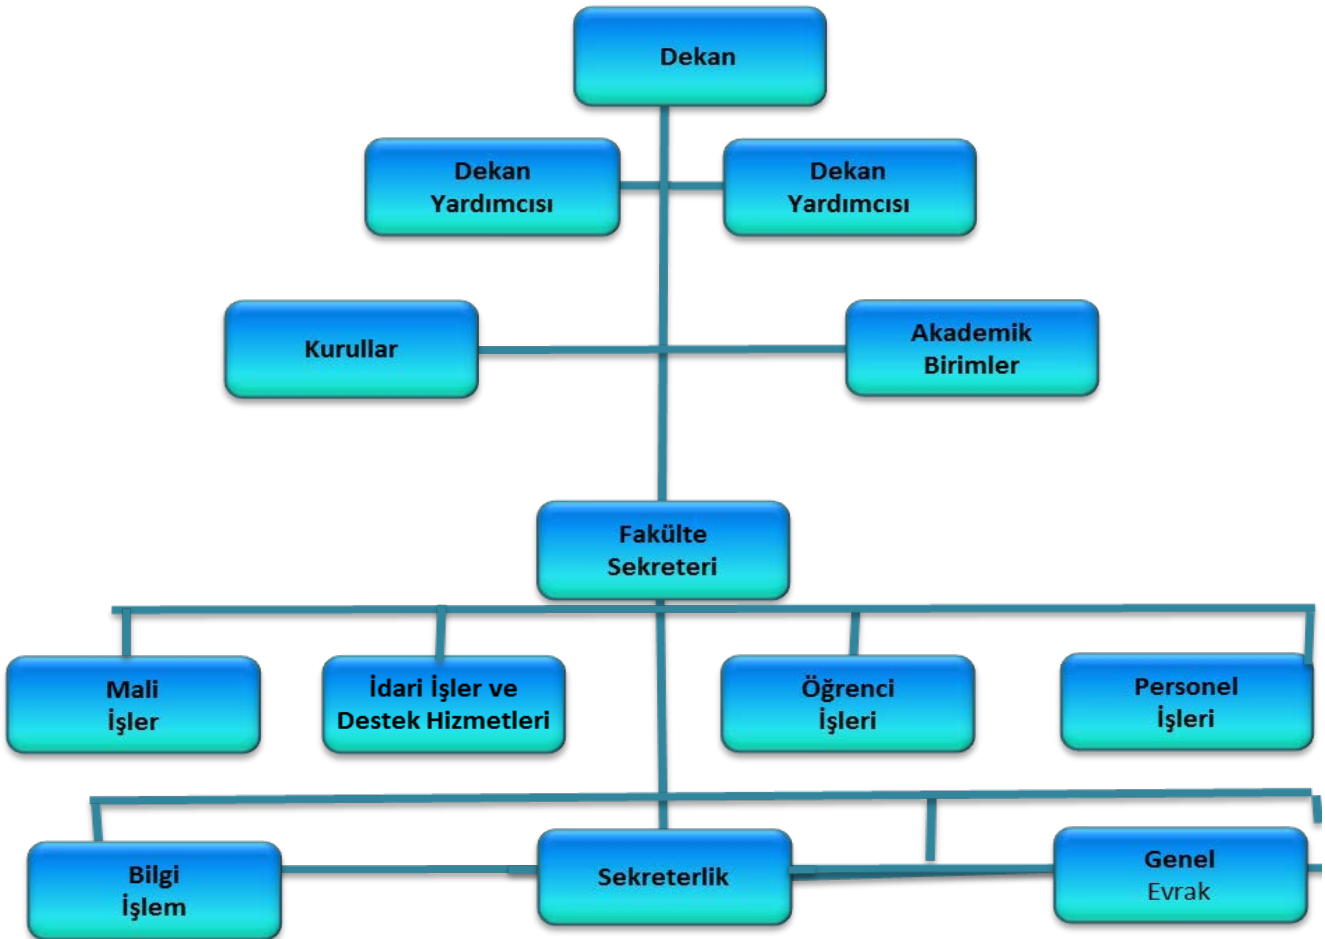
Dekan

Dekan Yardımcısı

Dekan Yardımcısı

Kurullar

Akademik Birimler

Fakülte Sekreteri

Mali İşler

İdari İşler ve Destek Hizmetleri

Öğrenci İşleri

Personel İşleri

Bilgi İşlem

Sekreterlik

Genel Evrak